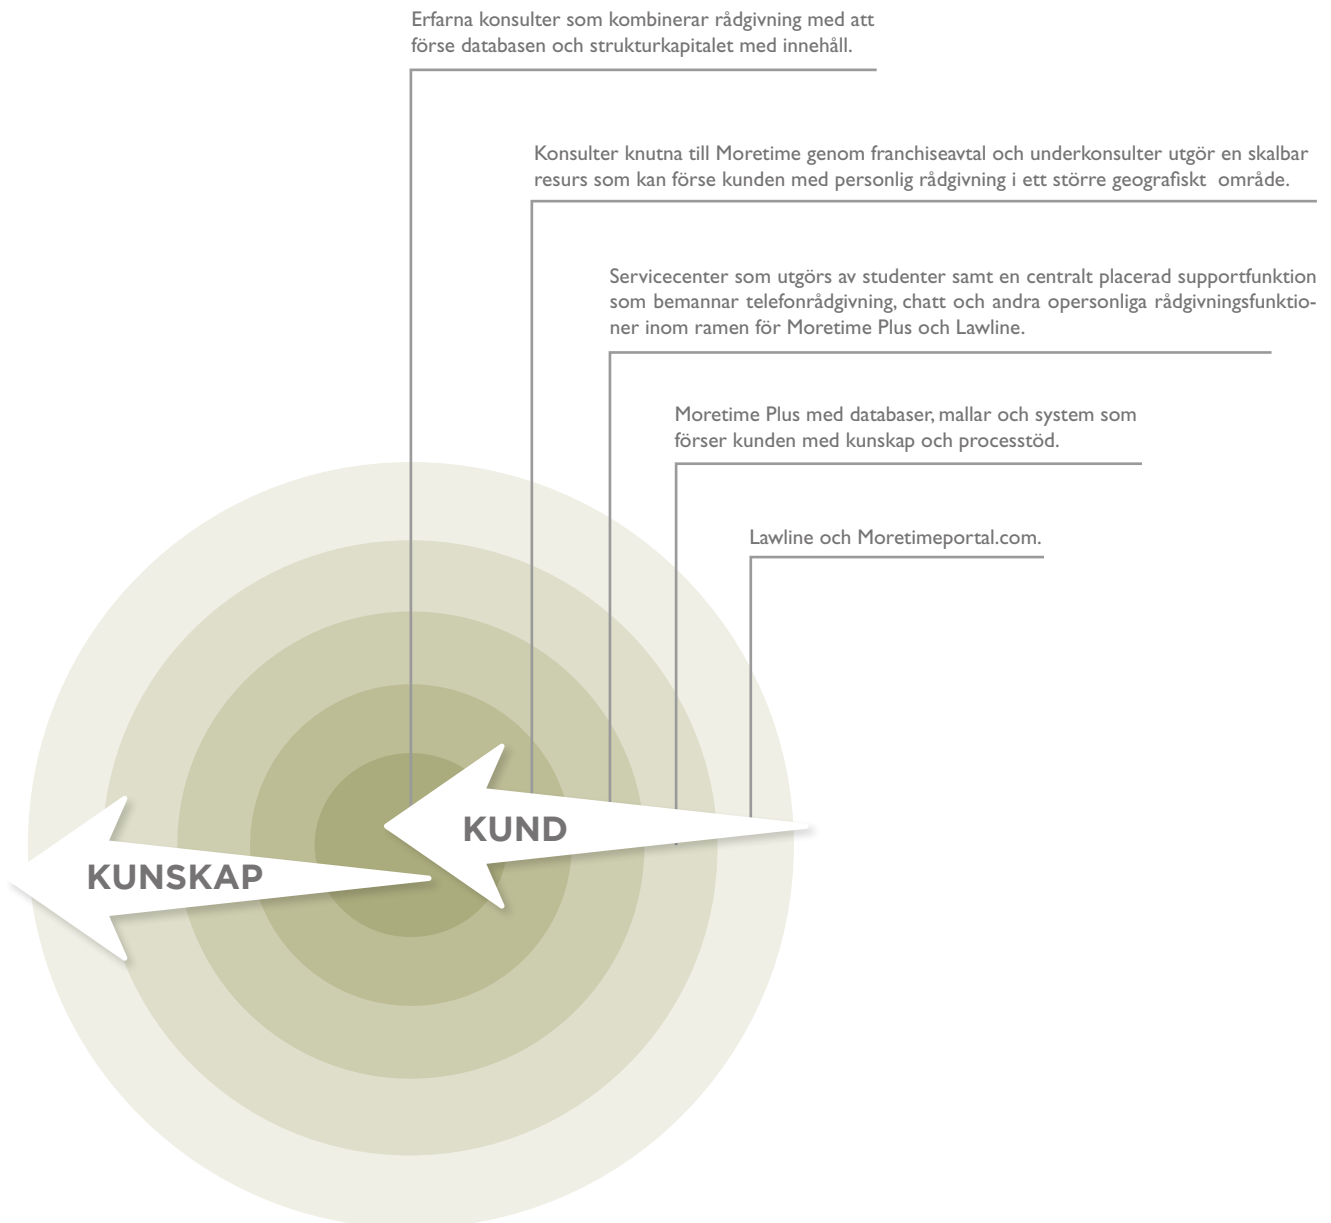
Erfarna konsulter som kombinerar rådgivning med att förse databasen och strukturkapitalet med innehåll.

Konsulter knutna till Moretime genom franchiseavtal och underkonsulter utgör en skalbar resurs som kan förse kunden med personlig rådgivning i ett större geografiskt område.

Servicecenter som utgörs av studenter samt en centralt placerad supportfunktion som bemannar telefonrådgivning, chatt och andra opersonliga rådgivningsfunktioner inom ramen för Moretime Plus och Lawline.

Moretime Plus med databaser, mallar och system som förser kunden med kunskap och processtöd.

Lawline och Moretimeportal.com.

KUND

KUNSKAP